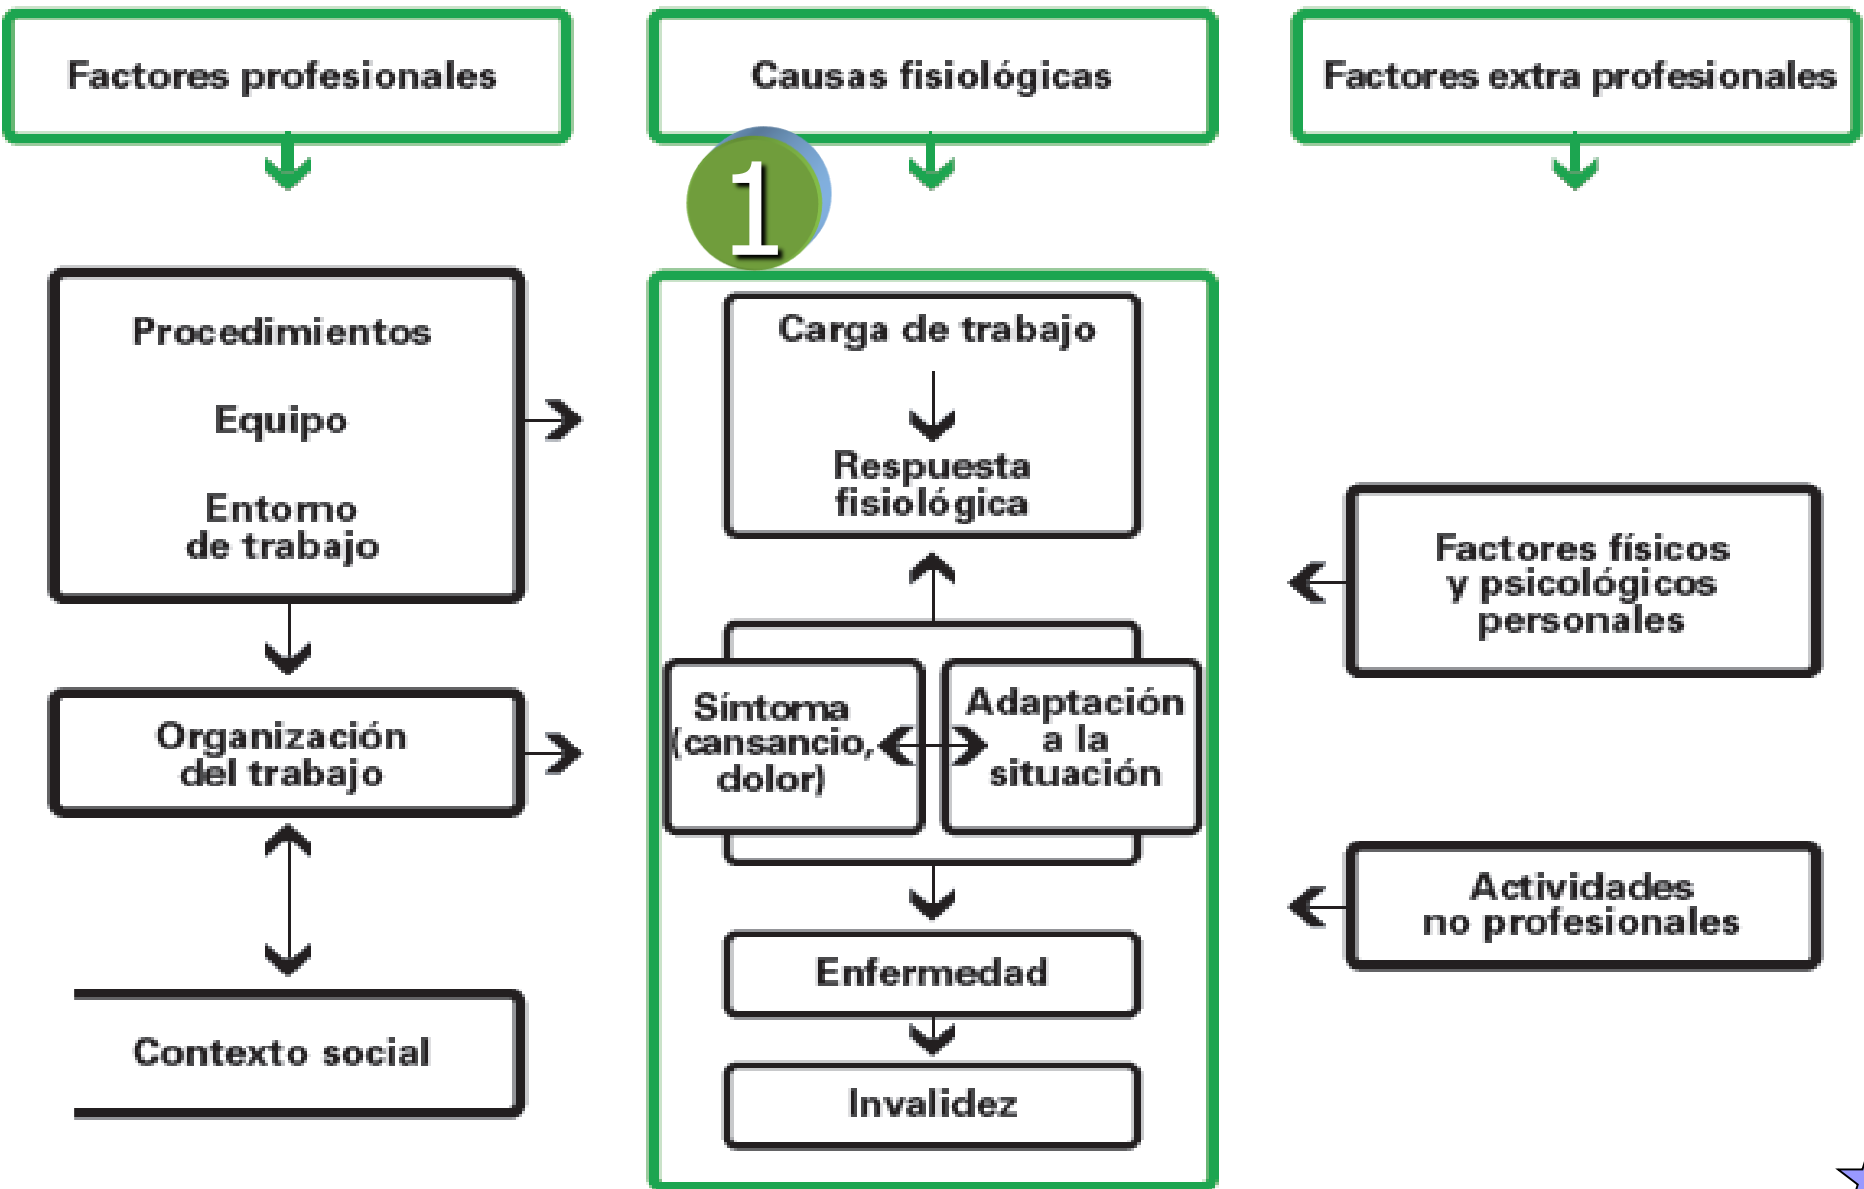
Factores profesionales

Causas fisiológicas

Factores extra profesionales

1

Procedimientos

Equipo

Entorno de trabajo

Organización del trabajo

Contexto social

Carga de trabajo

Respuesta fisiológica

Síntoma (cansancio, dolor)

Adaptación a la situación

Enfermedad

Invalidez

Factores físicos y psicológicos personales

Actividades no profesionales